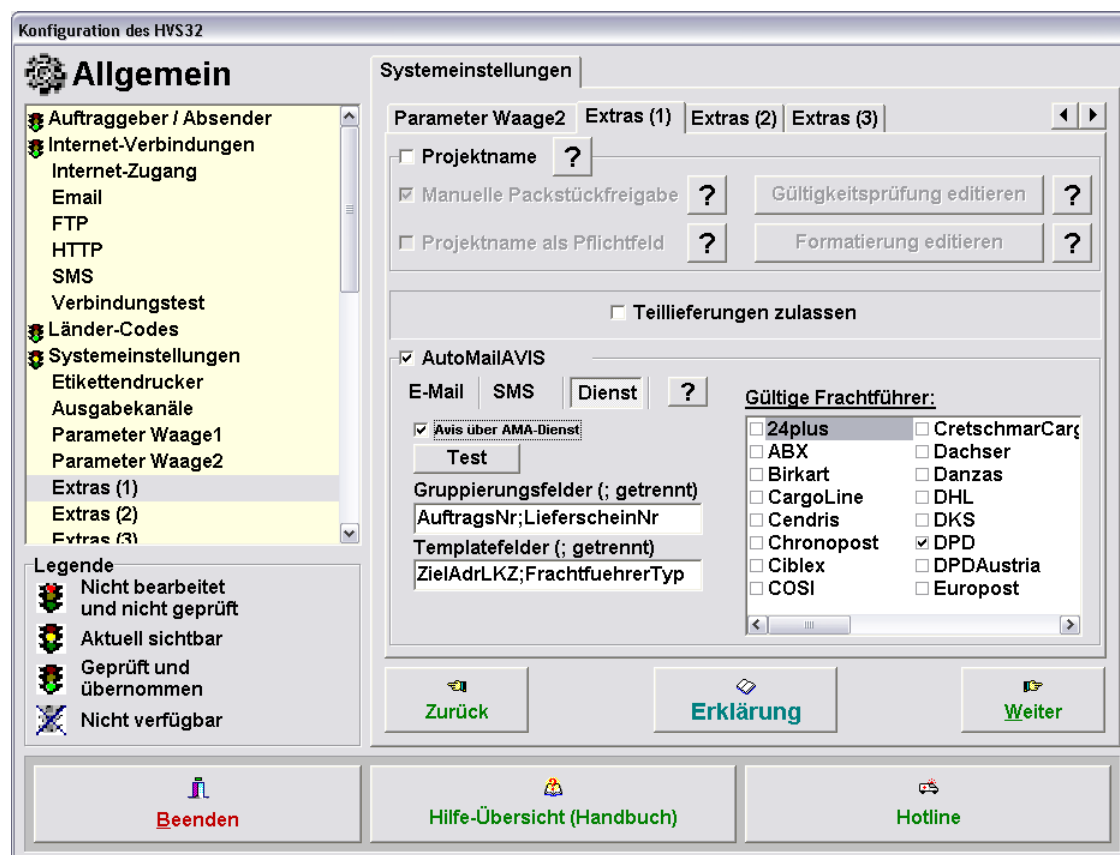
Konfiguration des HVS32

Allgemein

Auftraggeber / Absender
Internet-Verbindungen
Internet-Zugang
Email
FTP
HTTP
SMS
Verbindungstest
Länder-Codes
Systemeinstellungen
Etikettendrucker
Ausgabekanäle
Parameter Waage1
Parameter Waage2
Extras (1)
Extras (2)
Extras (3)

Legende
Nicht bearbeitet und nicht geprüft
Aktuell sichtbar
Geprüft und übernommen
Nicht verfügbar

Systemeinstellungen

Parameter Waage2 | Extras (1) | Extras (2) | Extras (3)

☐ Projektname ?
☑ Manuelle Packstückfreigabe ? | Gültigkeitsprüfung editieren ?
☐ Projektname als Pflichtfeld ? | Formatierung editieren ?

☐ Teillieferungen zulassen

☑ AutoMailAVIS
E-Mail | SMS | Dienst | ?
☑ Avis über AMA-Dienst
Test
Gruppierungsfelder (; getrennt)
AuftragsNr;LieferscheinNr
Templatefelder (; getrennt)
ZielAdrLKZ;FrachtfuehrerTyp

Gültige Frachtführer:
☐ 24plus
☐ ABX
☐ Birkart
☐ CargoLine
☐ Cendris
☐ Chronopost
☐ Ciblex
☐ COSI
☐ CretschmarCarg
☐ Dachser
☐ Danzas
☐ DHL
☐ DKS
☑ DPD
☐ DPDAustria
☐ Europost

Zurück
Erklärung
Weiter

Beenden
Hilfe-Übersicht (Handbuch)
Hotline